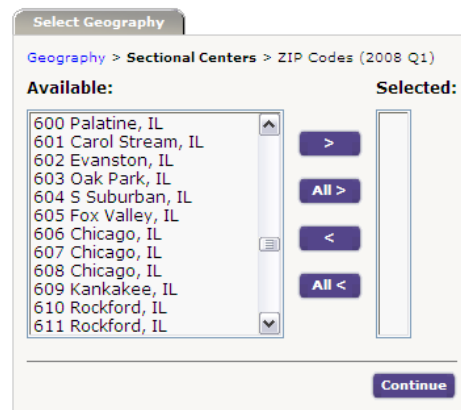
Select Geography

Geography > Sectional Centers > ZIP Codes (2008 Q1)

Available:

Selected:

600 Palatine, IL
601 Carol Stream, IL
602 Evanston, IL
603 Oak Park, IL
604 S Suburban, IL
605 Fox Valley, IL
606 Chicago, IL
607 Chicago, IL
608 Chicago, IL
609 Kankakee, IL
610 Rockford, IL
611 Rockford, IL

>

All >

<

All <

Continue